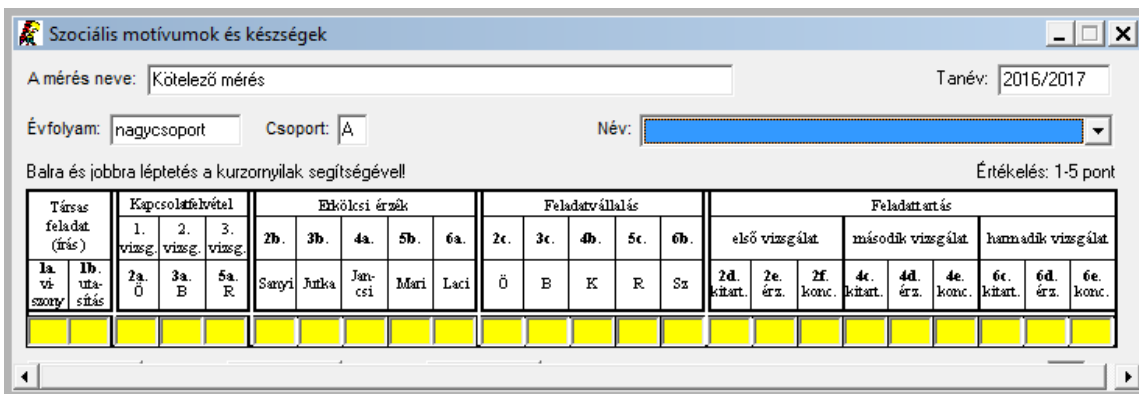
Szociális motívumok és készségek

A mérés neve: Kötelező mérés

Tanév: 2016/2017

Évfolyam: nagycsoport

Csoport: A

Név:

Balra és jobbra léptetés a kurzornyilak segítségével!

Értékelés: 1-5 pont

| Társas feladat (írás) | | Kapcsolatfelvétel | | | Erkölcsi érzék | | | | | Feladatvállalás | | | | | Feladattartás | | | | | | | | |
|---|---|---|---|---|---|---|---|---|---|---|---|---|---|---|---|---|---|---|---|---|---|---|---|
| | | 1. vizsg. | 2. vizsg. | 3. vizsg. | 2b. | 3b. | 4a. | 5b. | 6a. | 2c. | 3c. | 4b. | 5c. | 6b. | első vizsgálat | | | második vizsgálat | | | harmadik vizsgálat | | |
| 1a. viszony | 1b. utasítás | 2a. Ö | 3a. B | 5a. R | Sanyi | Jutka | Jancsi | Mari | Laci | Ö | B | K | R | Sz | 2d. kitart. | 2e. érz. | 2f. konc. | 4c. kitart. | 4d. érz. | 4e. konc. | 6c. kitart. | 6d. érz. | 6e. konc. |
| | | | | | | | | | | | | | | | | | | | | | | | |